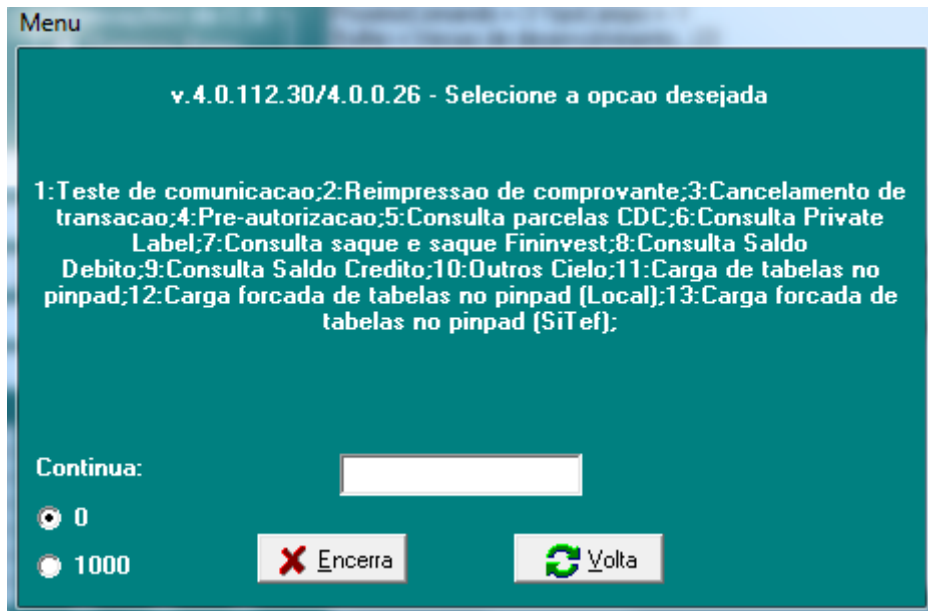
Menu

v.4.0.112.30/4.0.0.26 - Selecione a opcao desejada

1:Teste de comunicacao;2:Reimpressao de comprovante;3:Cancelamento de transacao;4:Pre-autorizacao;5:Consulta parcelas CDC;6:Consulta Private Label;7:Consulta saque e saque Fininvest;8:Consulta Saldo Debito;9:Consulta Saldo Credito;10:Outros Cielo;11:Carga de tabelas no pinpad;12:Carga forcada de tabelas no pinpad (Local);13:Carga forcada de tabelas no pinpad (SiTef);

Continua:

0

1000

Encerra

Volta